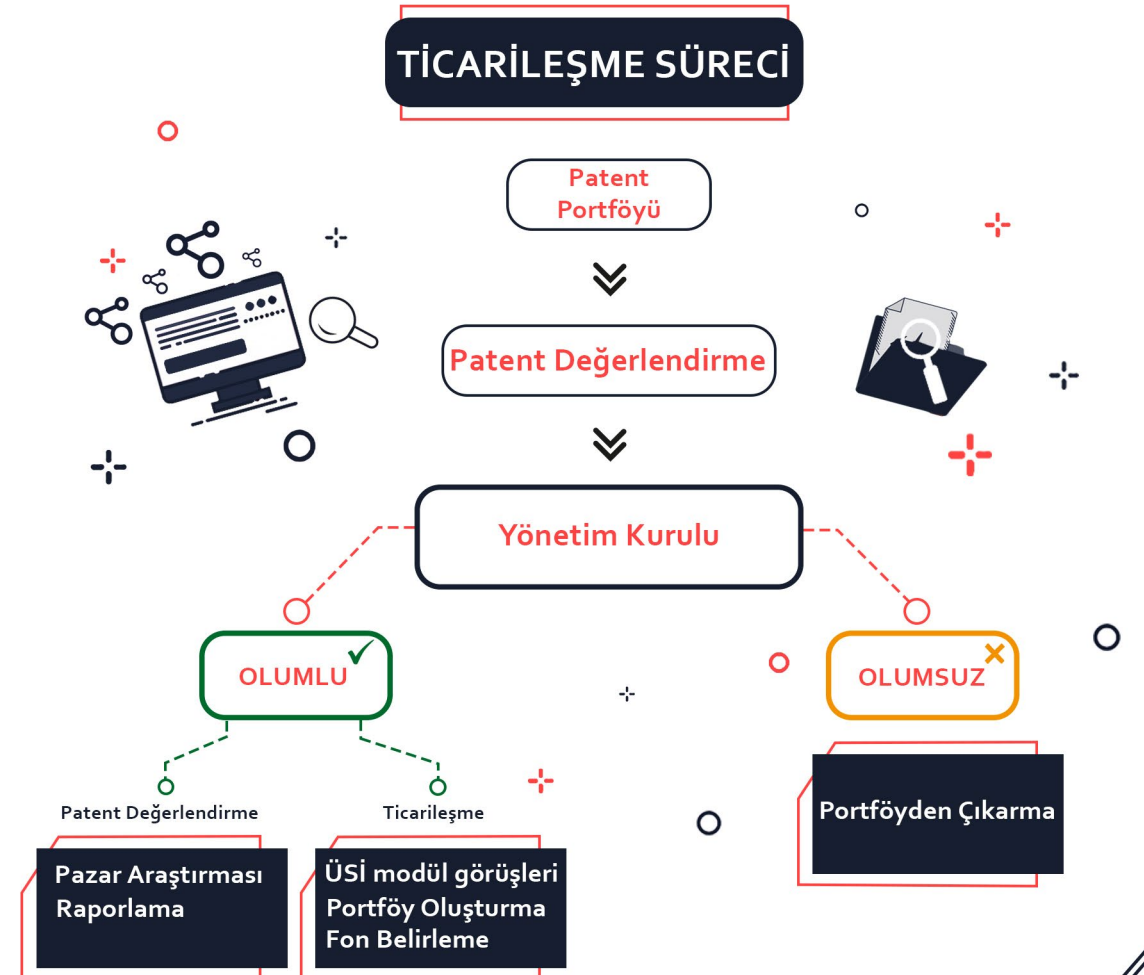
TİCARİLEŞME SÜRECİ

Patent Portföyü

Patent Değerlendirme

Yönetim Kurulu

OLUMLU

OLUMSUZ

Patent Değerlendirme

Ticarileşme

Pazar Araştırması
Raporlama

ÜSİ modül görüşleri
Portföy Oluşturma
Fon Belirleme

Portföyden Çıkarma